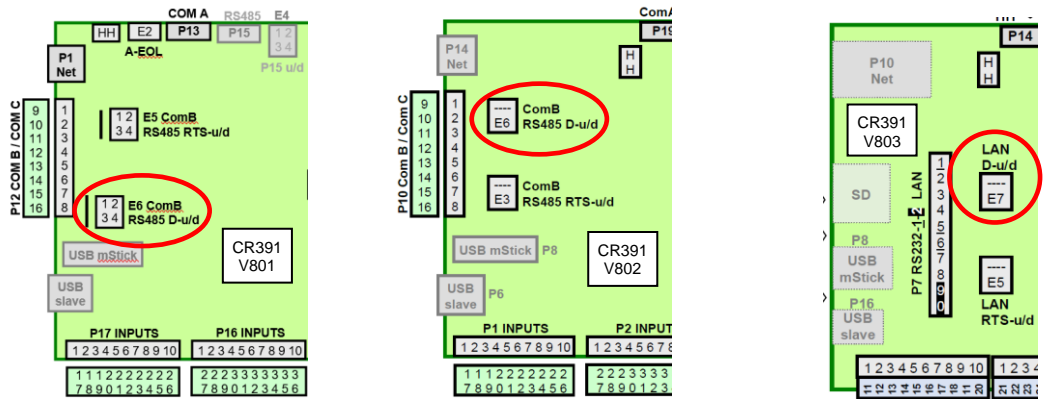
HH E2 COM A P13 RS485 P15 E4 1 2 3 4 P15 u/d

P1 Net

P12 COM B / COM C
9 10 11 12 13 14 15 16
1 2 3 4 5 6 7 8

1 2 3 4 E5 ComB RS485 RTS-u/d

1 2 3 4 E6 ComB RS485 D-u/d

A-EOL

USB mStick

USB slave

CR391 V801

P17 INPUTS
12345678910
P16 INPUTS
12345678910

1112222222
7890123456

2223333333
7890123456

P14 Net

P19 ComA

H H

P10 Com B / Com C
9 10 11 12 13 14 15 16
1 2 3 4 5 6 7 8

---- E6 ComB RS485 D-u/d

---- E3 ComB RS485 RTS-u/d

USB mStick P8

USB slave P6

CR391 V802

P1 INPUTS
12345678910
P2 INPUT
12345678910

1112222222
7890123456

2223333
7890123

P14

P10 Net

H H

CR391 V803

SD

LAN
P7 RS232-1-2
1 2 3 4 5 6 7 8 9 0

LAN D-u/d
---- E7

P8 USB mStick

P16 USB slave

---- E5
LAN RTS-u/d

12345678910
11 12 13 14 15 16 17 18 19 20
12345
21 22 23